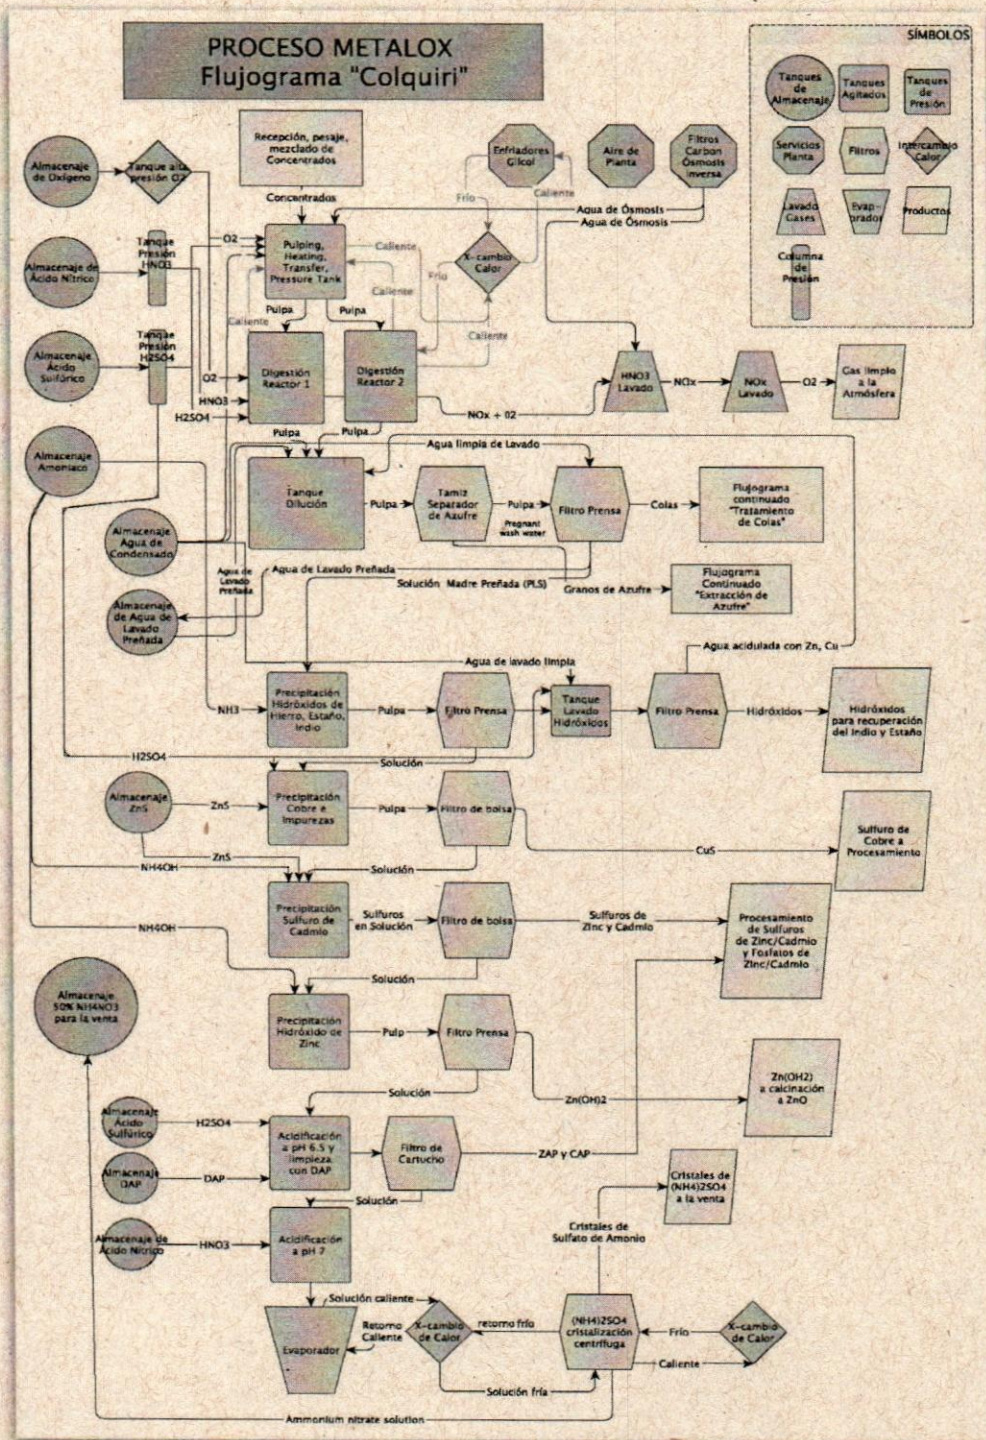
PROCESO METALOX
Flujograma "Colquiri"

SÍMBOLOS
Tanques de Almacenaje
Tanques Agitados
Tanques de Presión
Servicios Planta
Filtros
Intercambio Calor
Lavado Gases
Evaporador
Productos
Columna de Presión

Almacenaje de Oxígeno
Tanque alta presión O2
Recepción, pesaje, mezclado de Concentrados
Concentrados
Enfriadores Glicol
Aire de Planta
Filtros Carbón Ósmosis inversa
Frío
Caliente
Agua de Ósmosis
Agua de Ósmosis
Almacenaje de Ácido Nítrico
Tanque Presión HNO3
O2
Pulping, Heating, Transfer, Pressure Tank
Caliente
X-cambio Calor
Frío
Caliente
Caliente
Pulpa
Pulpa
Caliente
Almacenaje Ácido Sulfúrico
Tanque Presión H2SO4
O2
HNO3
H2SO4
Digestión Reactor 1
Digestión Reactor 2
Caliente
HNO3 Lavado
NOx
NOx Lavado
O2
Gas limpio a la Atmósfera
NOx + 02
Pulpa
Pulpa
Almacenaje Amoníaco
Agua limpia de Lavado
Tanque Dilución
Pulpa
Tamiz Separador de Azufre
Pulpa
Pregnant wash water
Filtro Prensa
Colas
Flujograma continuado "Tratamiento de Colas"
Almacenaje Agua de Condensado
Agua de Lavado Preñada
Agua de Lavado Preñada
Solución Madre Preñada (PLS)
Granos de Azufre
Flujograma Continuado "Extracción de Azufre"
Almacenaje de Agua de Lavado Preñada
Agua acidulada con Zn, Cu
Agua de lavado limpia
NH3
Precipitación Hidróxidos de Hierro, Estaño, Indio
Pulpa
Filtro Prensa
Tanque Lavado Hidróxidos
Filtro Prensa
Hidróxidos
Hidróxidos para recuperación del Indio y Estaño
H2SO4
Solución
Almacenaje ZnS
ZnS
Precipitación Cobre e Impurezas
Pulpa
Filtro de bolsa
CuS
Sulfuro de Cobre a Procesamiento
ZnS
NH4OH
Solución
Precipitación Sulfuro de Cadmio
Sulfuros en Solución
Filtro de bolsa
Sulfuros de Zinc y Cadmio
Procesamiento de Sulfuros de Zinc/Cadmio y Fosfatos de Zinc/Cadmio
NH4OH
Solución
Almacenaje 50% NH4NO3 para la venta
Precipitación Hidróxido de Zinc
Pulp
Filtro Prensa
Zn(OH2) a calcinación a ZnO
Solución
Zn(OH)2
Almacenaje Ácido Sulfúrico
H2SO4
Acidificación a pH 6.5 y limpieza con DAP
Filtro de Cartucho
ZAP y CAP
Almacenaje DAP
DAP
Solución
Cristales de (NH4)2SO4 a la venta
Almacenaje de Ácido Nítrico
HNO3
Acidificación a pH 7
Cristales de Sulfato de Amonio
Solución caliente
Retorno Caliente
X-cambio de Calor
retorno frío
(NH4)2SO4 cristalización centrífuga
Frío
X-cambio de Calor
Evaporador
Caliente
Solución fría
Ammonium nitrate solution